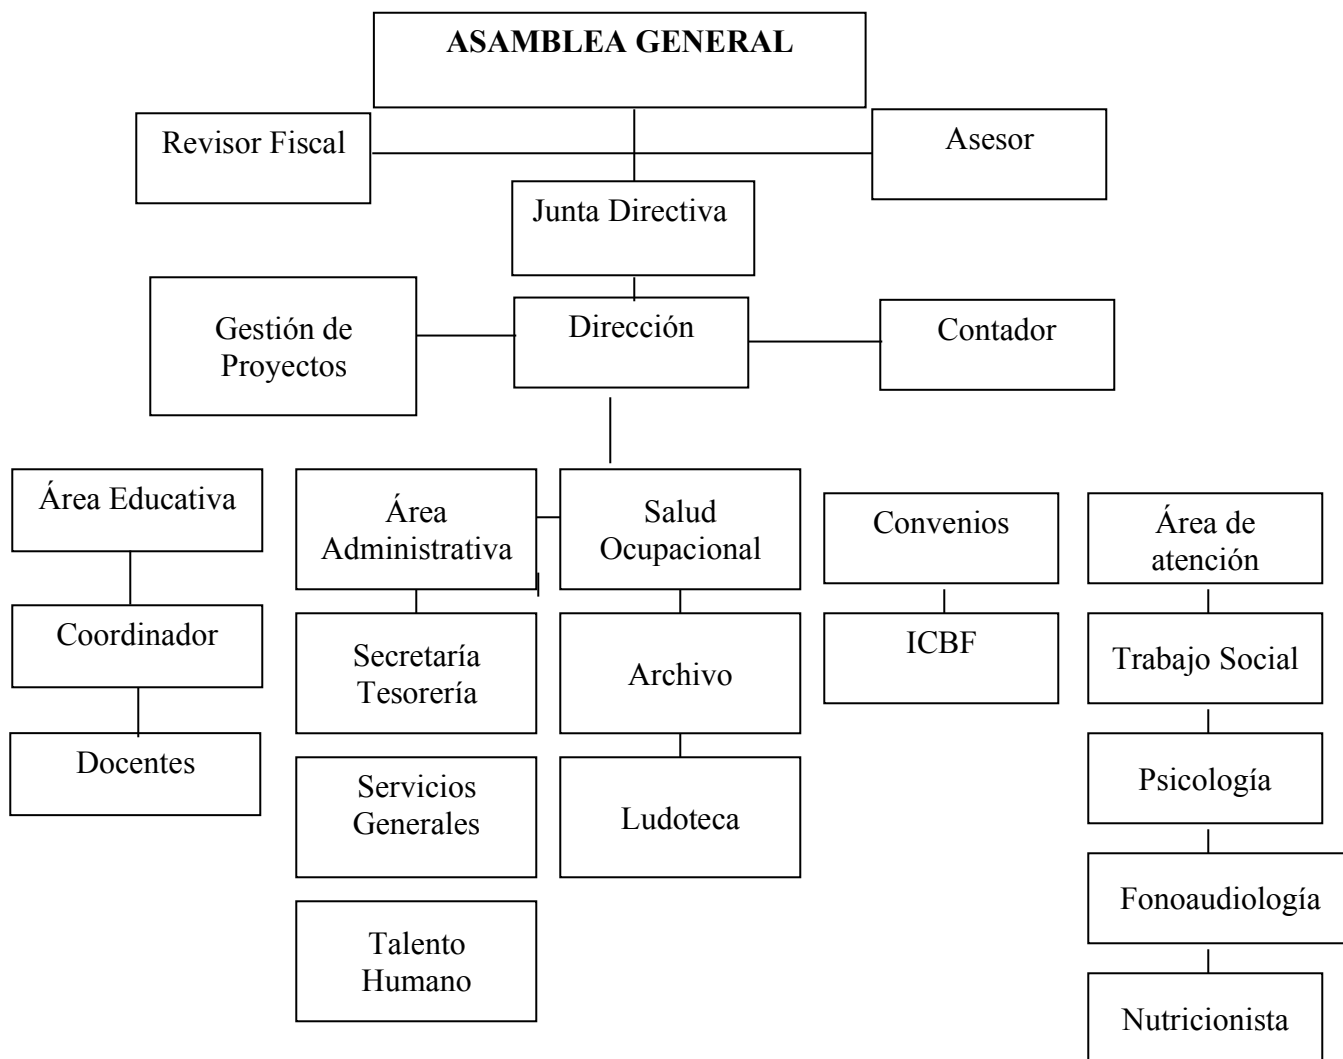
ASAMBLEA GENERAL

Revisor Fiscal

Asesor

Junta Directiva

Gestión de Proyectos

Dirección

Contador

Área Educativa

Coordinador

Docentes

Área Administrativa

Secretaría Tesorería

Servicios Generales

Talento Humano

Salud Ocupacional

Archivo

Ludoteca

Convenios

ICBF

Área de atención

Trabajo Social

Psicología

Fonoaudiología

Nutricionista